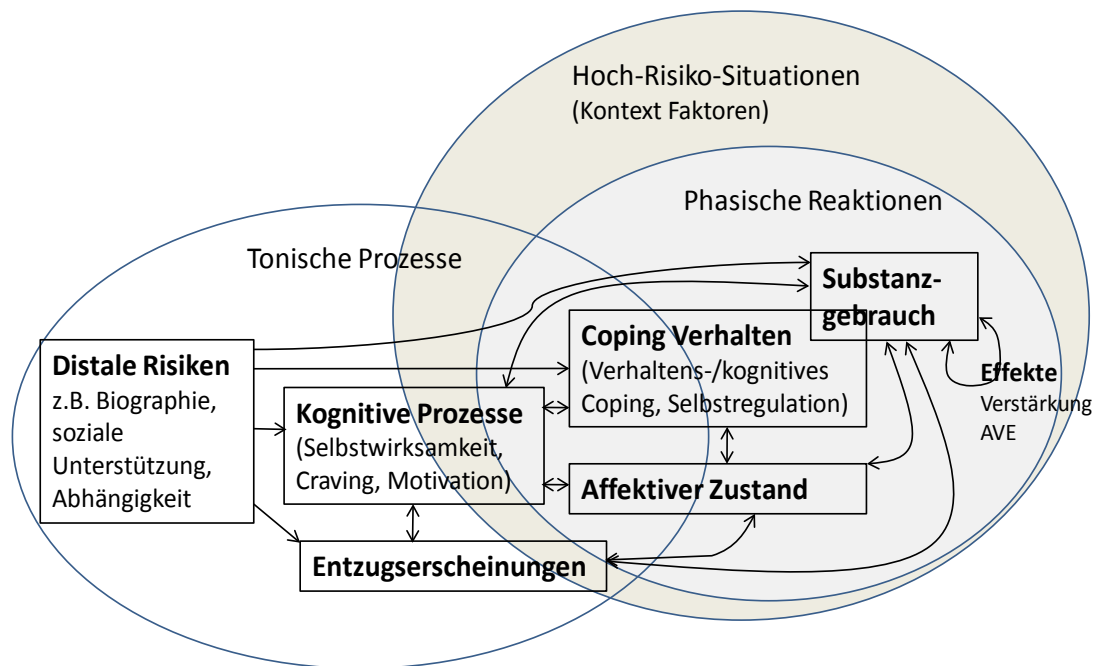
Hoch-Risiko-Situationen
(Kontext Faktoren)

Phasische Reaktionen

Tonische Prozesse

Substanzgebrauch

Coping Verhalten
(Verhaltens-/kognitives Coping, Selbstregulation)

Distale Risiken
z.B. Biographie, soziale Unterstützung, Abhängigkeit

Kognitive Prozesse
(Selbstwirksamkeit, Craving, Motivation)

Effekte
Verstärkung
AVE

Affektiver Zustand

Entzugserscheinungen